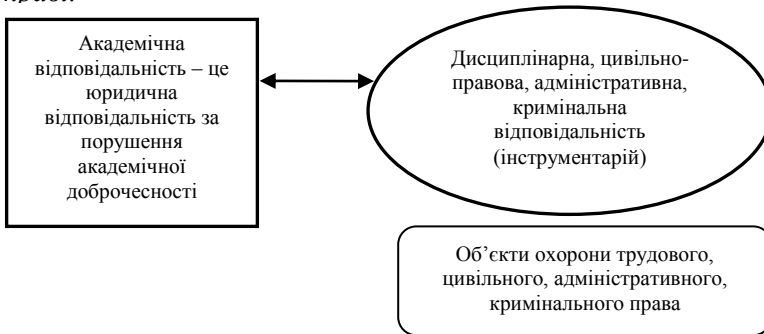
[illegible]

Академічна відповідальність – це юридична відповідальність за порушення академічної доброчесності

Дисциплінарна, цивільно-правова, адміністративна, кримінальна відповідальність (інструментарій)

Об’єкти охорони трудового, цивільного, адміністративного, кримінального права